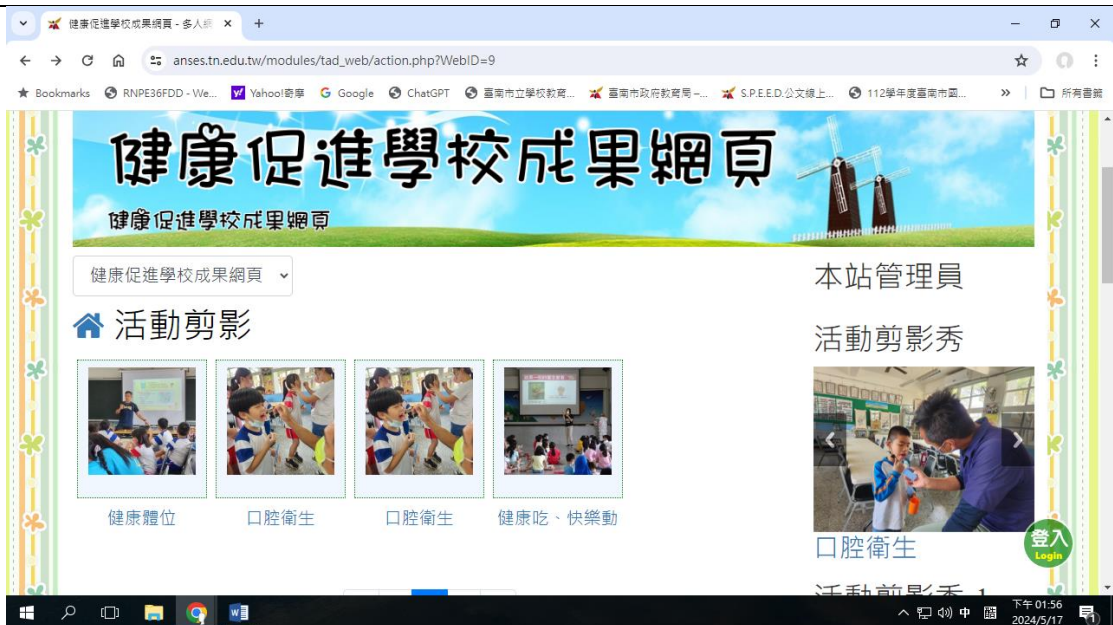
健康促進學校成果網頁 - 多人網 ×
+
anses.tn.edu.tw/modules/tad_web/action.php?WebID=9
Bookmarks RNPE36FDD - We... Yahoo!奇摩 Google ChatGPT 臺南市立學校教育... 臺南市政府教育局 –... S.P.E.E.D.公文線上... 112學年度臺南市國... » 所有書籤

健康促進學校成果網頁
健康促進學校成果網頁

健康促進學校成果網頁

活動剪影

健康體位
口腔衛生
口腔衛生
健康吃、快樂動

本站管理員
活動剪影秀
口腔衛生
登入
Login

下午 01:56
2024/5/17
中